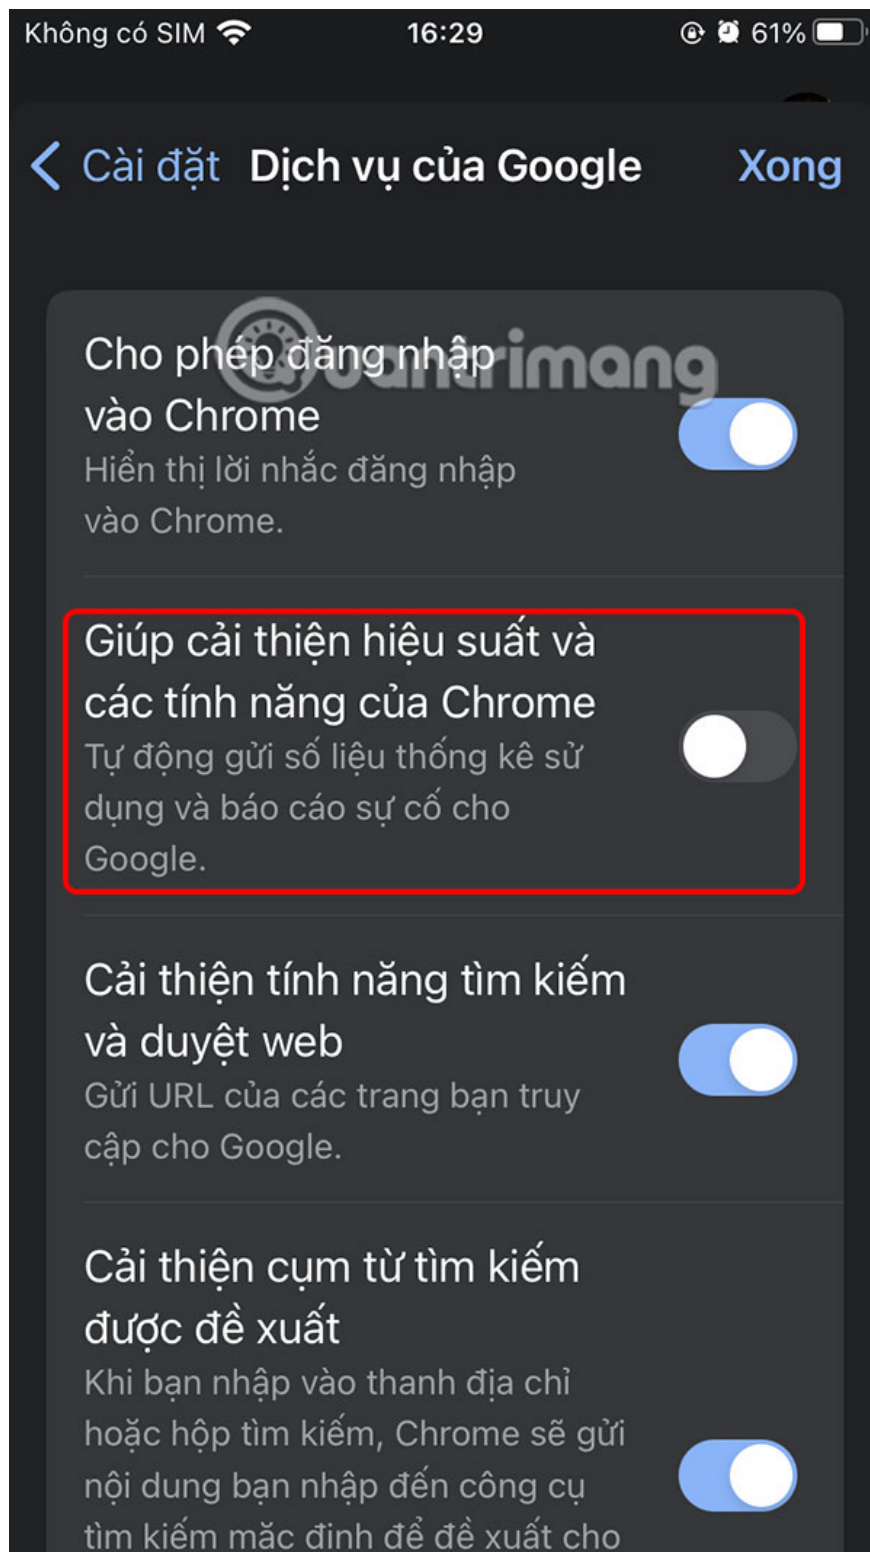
Không có SIM 16:29 61%

Cài đặt Dịch vụ của Google Xong

Cho phép đăng nhập vào Chrome
Hiển thị lời nhắc đăng nhập vào Chrome.

Quantrimang

Giúp cải thiện hiệu suất và các tính năng của Chrome
Tự động gửi số liệu thống kê sử dụng và báo cáo sự cố cho Google.

Cải thiện tính năng tìm kiếm và duyệt web
Gửi URL của các trang bạn truy cập cho Google.

Cải thiện cụm từ tìm kiếm được đề xuất
Khi bạn nhập vào thanh địa chỉ hoặc hộp tìm kiếm, Chrome sẽ gửi nội dung bạn nhập đến công cụ tìm kiếm mặc định để đề xuất cho